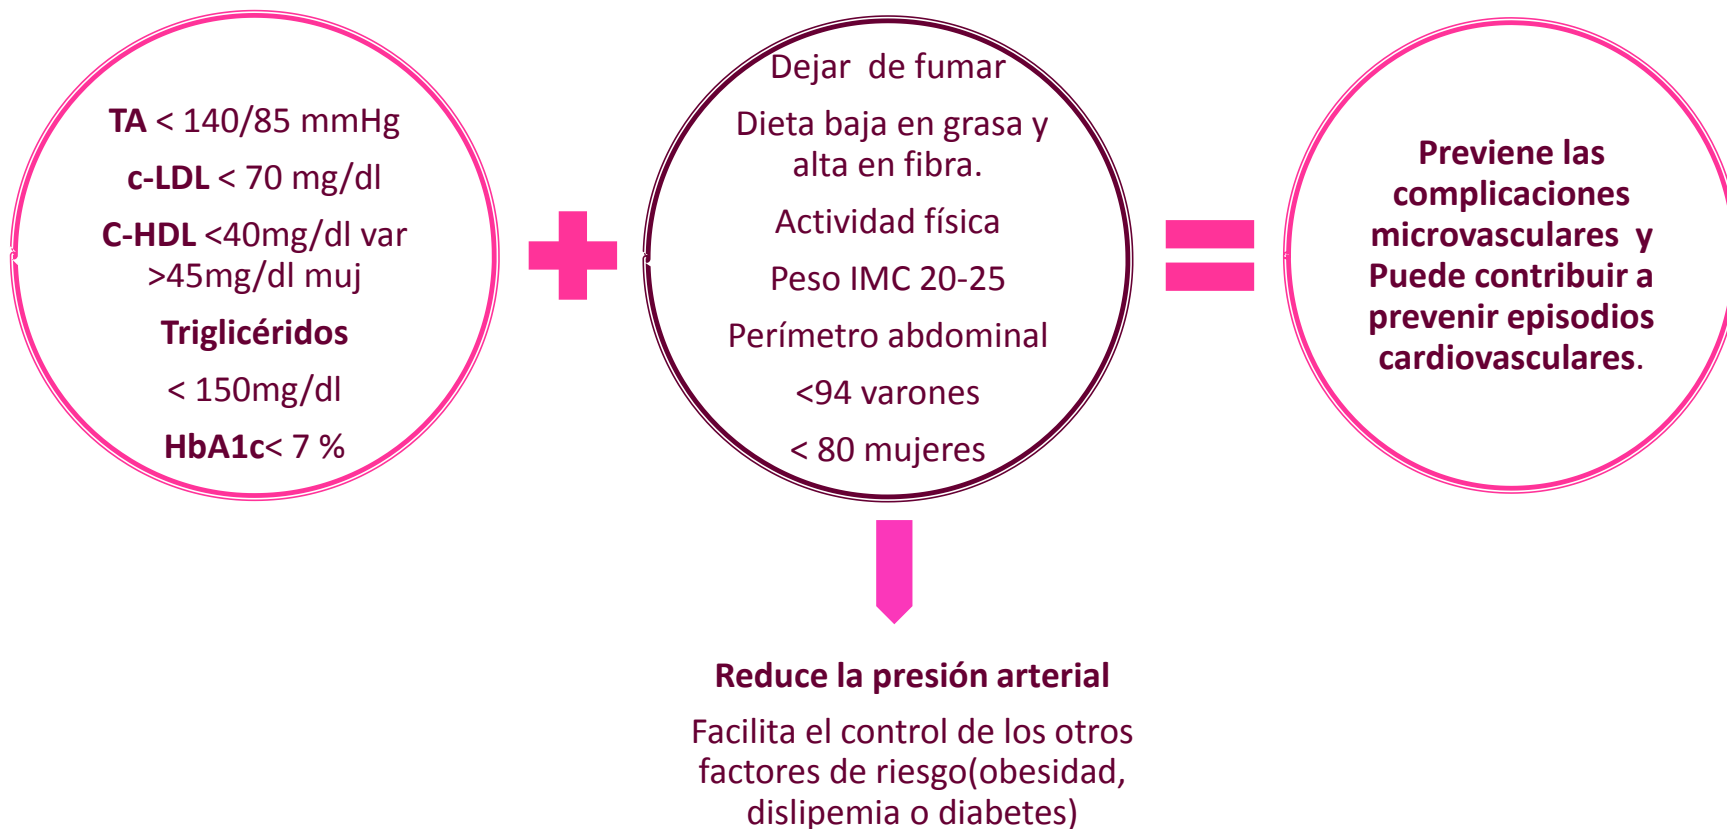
TA < 140/85 mmHg

c-LDL < 70 mg/dl

C-HDL <40mg/dl var >45mg/dl muj

Triglicéridos

< 150mg/dl

HbA1c< 7 %

Dejar de fumar

Dieta baja en grasa y alta en fibra.

Actividad física

Peso IMC 20-25

Perímetro abdominal

<94 varones

< 80 mujeres

Previene las complicaciones microvasculares y Puede contribuir a prevenir episodios cardiovasculares.

Reduce la presión arterial

Facilita el control de los otros factores de riesgo(obesidad, dislipemia o diabetes)